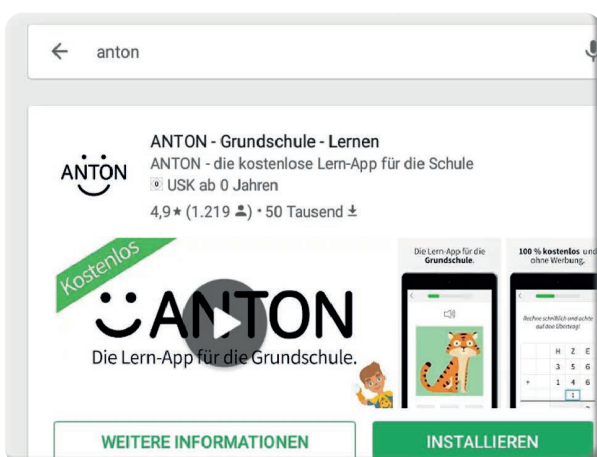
anton

ANTON

ANTON - Grundschule - Lernen

ANTON - die kostenlose Lern-App für die Schule

0 USK ab 0 Jahren

4,9★ (1.219) • 50 Tausend

Kostenlos

ANTON

Die Lern-App für die Grundschule.

Die Lern-App für die Grundschule.

100 % kostenlos und ohne Werbung.

Rechne schriftlich und achte auf den Übertrag!

| | H | Z | E |
|---|---|---|---|
| | 3 | 5 | 6 |
| + | 1 | 4 | 6 |
| | | 1 | |

WEITERE INFORMATIONEN

INSTALLIEREN